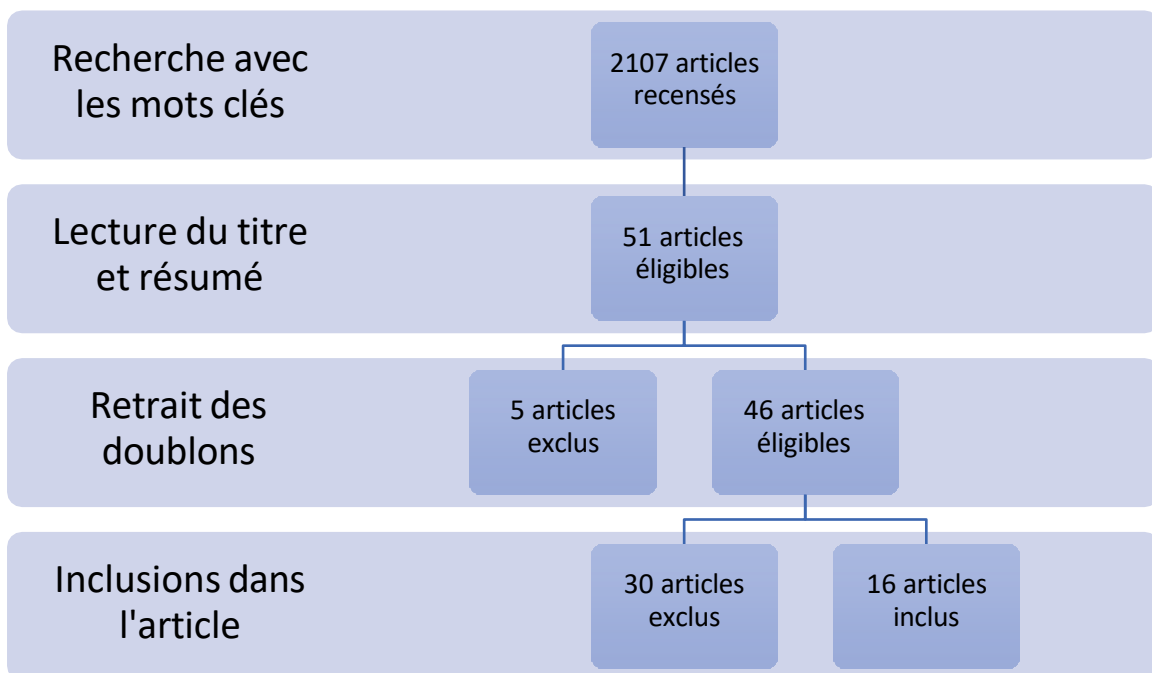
Recherche avec les mots clés

2107 articles recensés

Lecture du titre et résumé

51 articles éligibles

Retrait des doublons

5 articles exclus

46 articles éligibles

Inclusions dans l'article

30 articles exclus

16 articles inclus